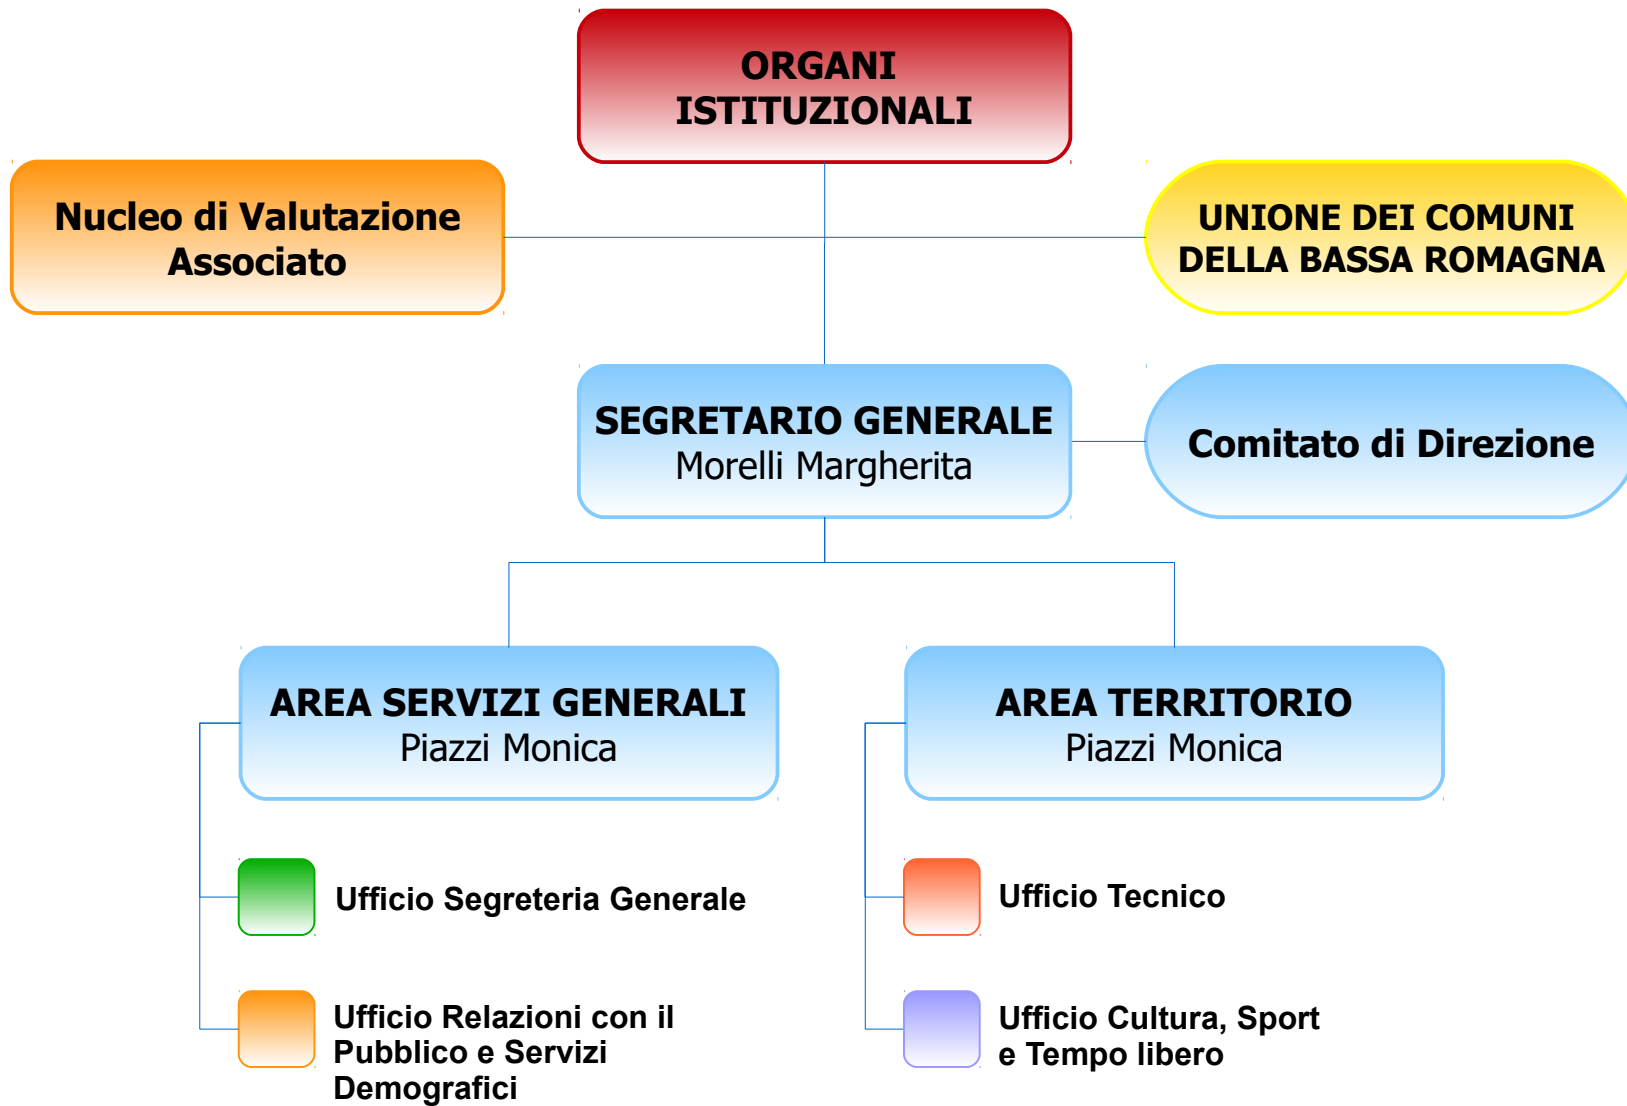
ORGANI ISTITUZIONALI

Nucleo di Valutazione Associato

UNIONE DEI COMUNI DELLA BASSA ROMAGNA

SEGRETARIO GENERALE
Morelli Margherita

Comitato di Direzione

AREA SERVIZI GENERALI
Piazzi Monica

Ufficio Segreteria Generale

Ufficio Relazioni con il Pubblico e Servizi Demografici

AREA TERRITORIO
Piazzi Monica

Ufficio Tecnico

Ufficio Cultura, Sport e Tempo libero